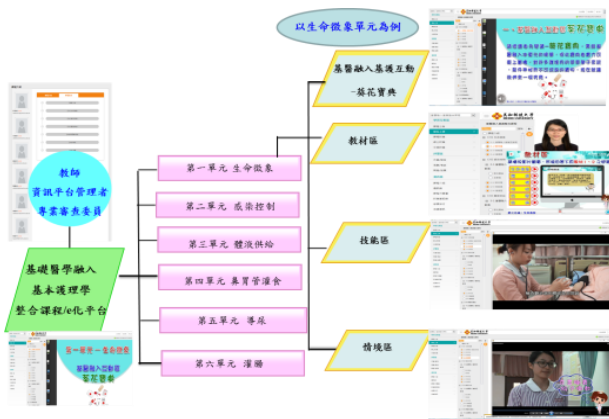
以生命徵象單元為例

教師
資訊平台管理者
專業審查委員

基礎醫學融入
基本護理學
整合課程/e化平台

第一單元 生命徵象
第二單元 感染控制
第三單元 體液供給
第四單元 鼻胃管灌食
第五單元 導尿
第六單元 灌腸

基醫融入基護互動
-葵花寶典

教材區

技能區

情境區

葵花寶典

第一單元 生命徵象
基醫融入互動版
葵花寶典